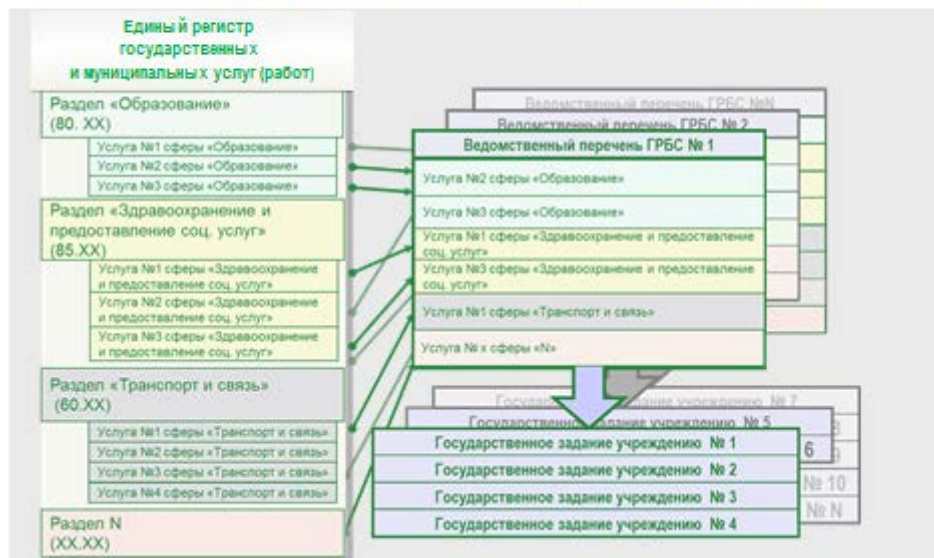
Единый регистр государственных и муниципальных услуг (работ)

Раздел «Образование» (80. XX)

Услуга №1 сферы «Образование»

Услуга №2 сферы «Образование»

Услуга №3 сферы «Образование»

Раздел «Здравоохранение и предоставление соц. услуг» (85.XX)

Услуга №1 сферы «Здравоохранение и предоставление соц. услуг»

Услуга №2 сферы «Здравоохранение и предоставление соц. услуг»

Услуга №3 сферы «Здравоохранение и предоставление соц. услуг»

Раздел «Транспорт и связь» (60.XX)

Услуга №1 сферы «Транспорт и связь»

Услуга №2 сферы «Транспорт и связь»

Услуга №3 сферы «Транспорт и связь»

Услуга №4 сферы «Транспорт и связь»

Раздел N (XX.XX)

Ведомственный перечень ГРБС №N

Ведомственный перечень ГРБС № 2

Ведомственный перечень ГРБС № 1

Услуга №2 сферы «Образование»

Услуга №3 сферы «Образование»

Услуга №1 сферы «Здравоохранение и предоставление соц. услуг»

Услуга №3 сферы «Здравоохранение и предоставление соц. услуг»

Услуга №1 сферы «Транспорт и связь»

Услуга № х сферы «N»

Государственное задание учреждению № 7

Государственное задание учреждению № 5

6

№ 10

№ N

Государственное задание учреждению № 1

Государственное задание учреждению № 2

Государственное задание учреждению № 3

Государственное задание учреждению № 4